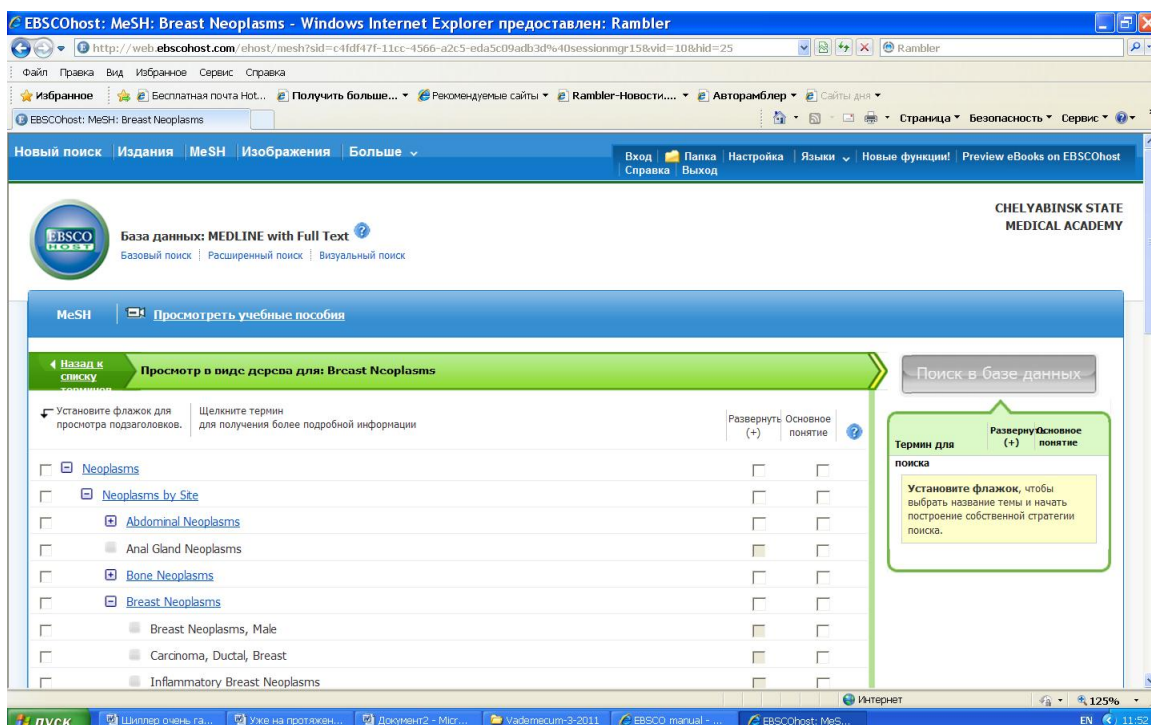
EBSCOhost: MeSH: Breast Neoplasms - Windows Internet Explorer предоставлен: Rambler

http://web.ebscohost.com/ehost/mesh?sid=c4fdf47f-11cc-4566-a2c5-eda5c09adb3d%40sessionmgr15&vid=10&hid=25

Rambler

Файл Правка Вид Избранное Сервис Справка

Избранное | Бесплатная почта Hot... | Получить больше... | Рекомендуемые сайты | Rambler-Новости.... | Автоорамблер | Сайты дня

EBSCOhost: MeSH: Breast Neoplasms

Страница | Безопасность | Сервис

Новый поиск | Издания | MeSH | Изображения | Больше

Вход | Папка | Настройка | Языки | Новые функции! | Preview eBooks on EBSCOhost | Справка | Выход

EBSCO HOST

База данных: MEDLINE with Full Text

Базовый поиск | Расширенный поиск | Визуальный поиск

CHELYABINSK STATE MEDICAL ACADEMY

MeSH | Просмотреть учебные пособия

Назад к списку терминов

Просмотр в виде дерева для: Breast Neoplasms

Поиск в базе данных

Установите флажок для просмотра подзаголовков.

Щелкните термин для получения более подробной информации

Развернуть (+) | Основное понятие

Термин для поиска | Развернуть (+) | Основное понятие

Установите флажок, чтобы выбрать название темы и начать построение собственной стратегии поиска.

Neoplasms
Neoplasms by Site
Abdominal Neoplasms
Anal Gland Neoplasms
Bone Neoplasms
Breast Neoplasms
Breast Neoplasms, Male
Carcinoma, Ductal, Breast
Inflammatory Breast Neoplasms

Интернет | 125%

пуск | Шиллер очень га... | Уже на протяжен... | Документ2 - Micr... | Vademecum-3-2011 | EBSCO manual - ... | EBSCOhost: MeS...

EN 11:52